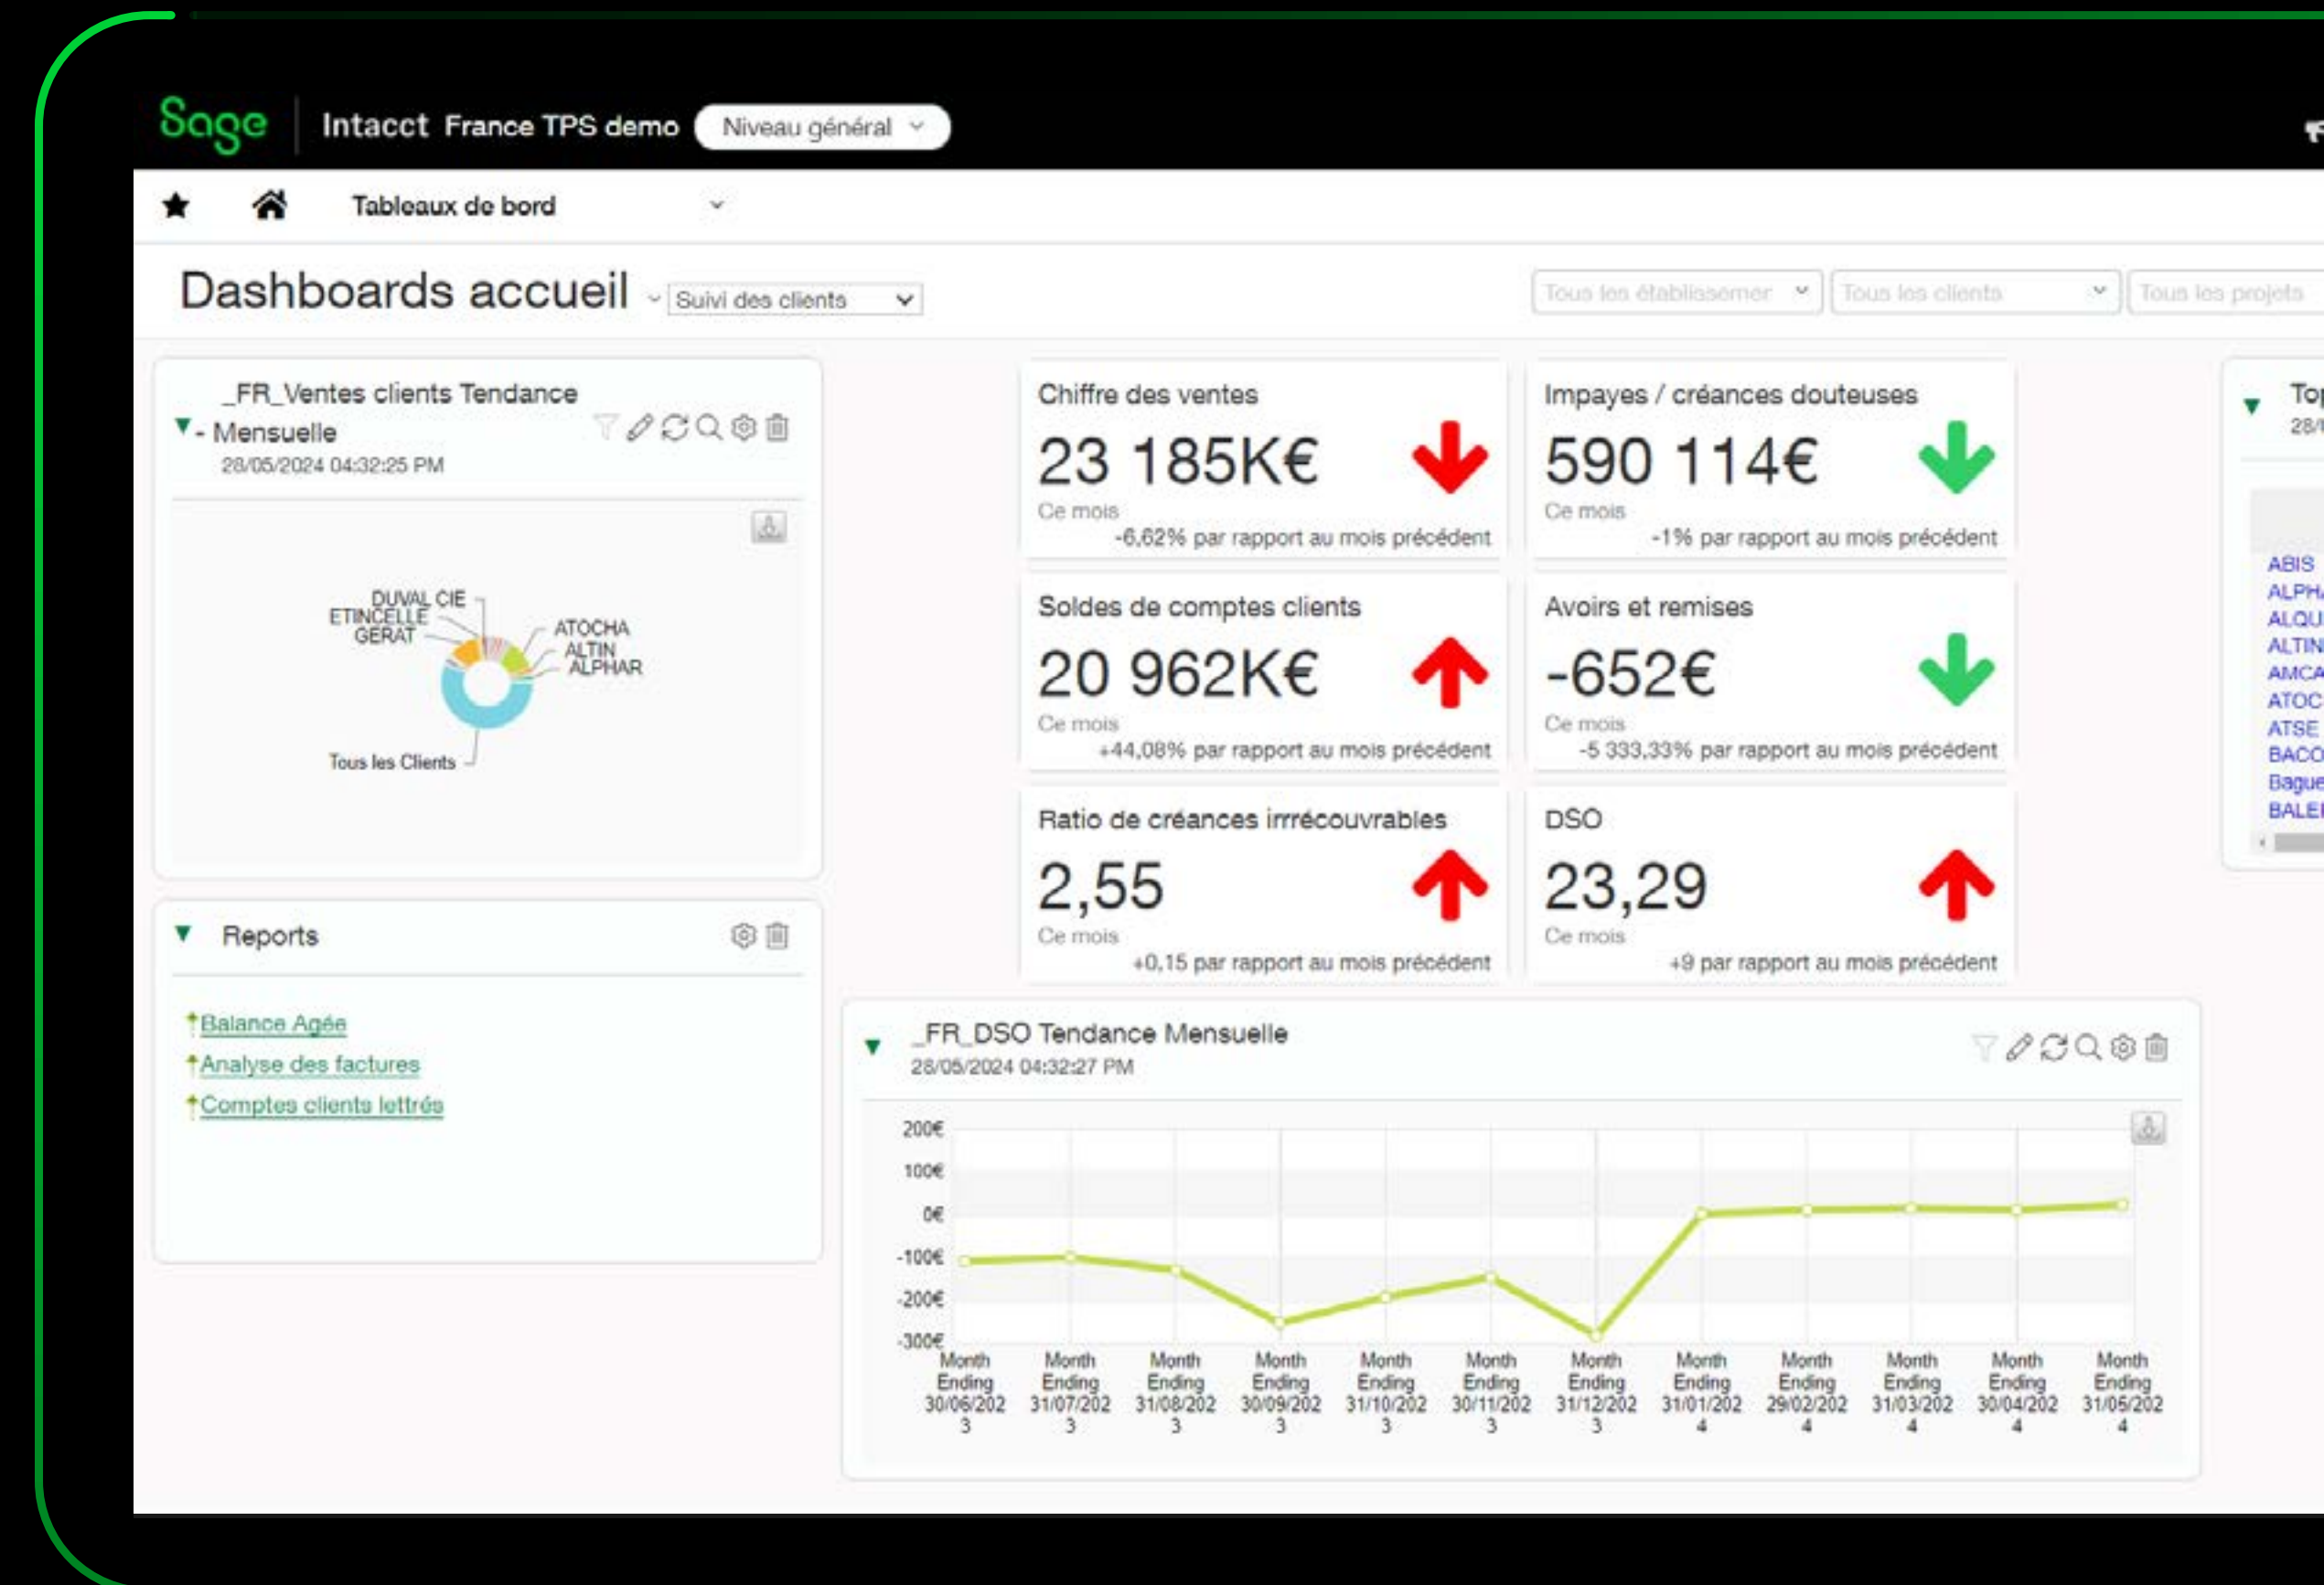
Sage | Intacct France TPS demo Niveau général

Tableaux de bord

Dashboards accueil Suivi des clients

Tous les établissemer Tous les clients Tous les projets

_FR_Ventes clients Tendance - Mensuelle
28/05/2024 04:32:25 PM

DUVAL CIE
ETINCELLE
GERAT
ATOCHA
ALTIN
ALPHAR
Tous les Clients

Chiffre des ventes
23 185K€
Ce mois
-6,62% par rapport au mois précédent

Impayes / créances douteuses
590 114€
Ce mois
-1% par rapport au mois précédent

Soldes de comptes clients
20 962K€
Ce mois
+44,08% par rapport au mois précédent

Avoirs et remises
-652€
Ce mois
-5 333,33% par rapport au mois précédent

Ratio de créances irrécouvrables
2,55
Ce mois
+0,15 par rapport au mois précédent

DSO
23,29
Ce mois
+9 par rapport au mois précédent

Top
28/

ABIS
ALPH
ALQU
ALTIN
AMCA
ATOC
ATSE
BACO
Bague
BALE

Reports

Balance Agée
Analyse des factures
Comptes clients lettrés

_FR_DSO Tendance Mensuelle
28/05/2024 04:32:27 PM

200€
100€
0€
-100€
-200€
-300€

Month Ending 30/06/2023
Month Ending 31/07/2023
Month Ending 31/08/2023
Month Ending 30/09/2023
Month Ending 31/10/2023
Month Ending 30/11/2023
Month Ending 31/12/2023
Month Ending 31/01/2024
Month Ending 29/02/2024
Month Ending 31/03/2024
Month Ending 30/04/2024
Month Ending 31/05/2024